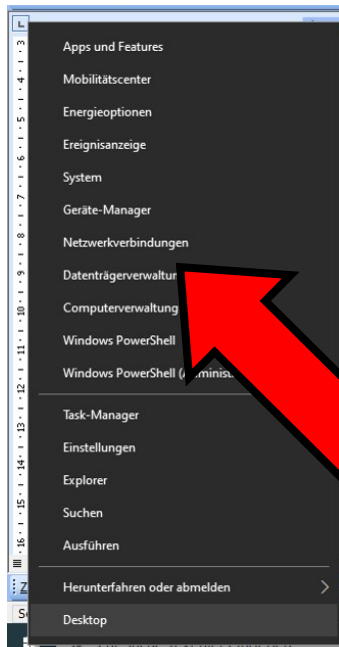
Apps und Features
Mobilitätscenter
Energieoptionen
Ereignisanzeige
System
Geräte-Manager
Netzwerkverbindungen
Datenträgerverwaltun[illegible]
Computerverwaltung
Windows PowerShell
Windows PowerShell ([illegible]
Task-Manager
Einstellungen
Explorer
Suchen
Ausführen
Herunterfahren oder abmelden
Desktop